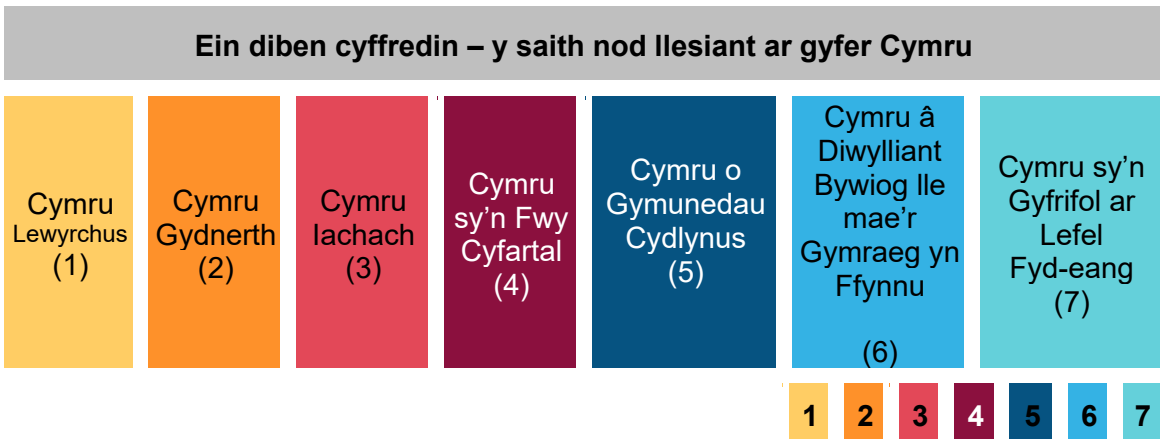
Ein diben cyffredin – y saith nod llesiant ar gyfer Cymru

Cymru Lewyrchus (1)

Cymru Gydnerth (2)

Cymru Iachach (3)

Cymru sy'n Fwy Cyfartal (4)

Cymru o Gymunedau Cydlynus (5)

Cymru â Diwylliant Bywiog lle mae'r Gymraeg yn Ffynnu

(6)

Cymru sy'n Gyfrifol ar Lefel Fyd-eang (7)

1 2 3 4 5 6 7